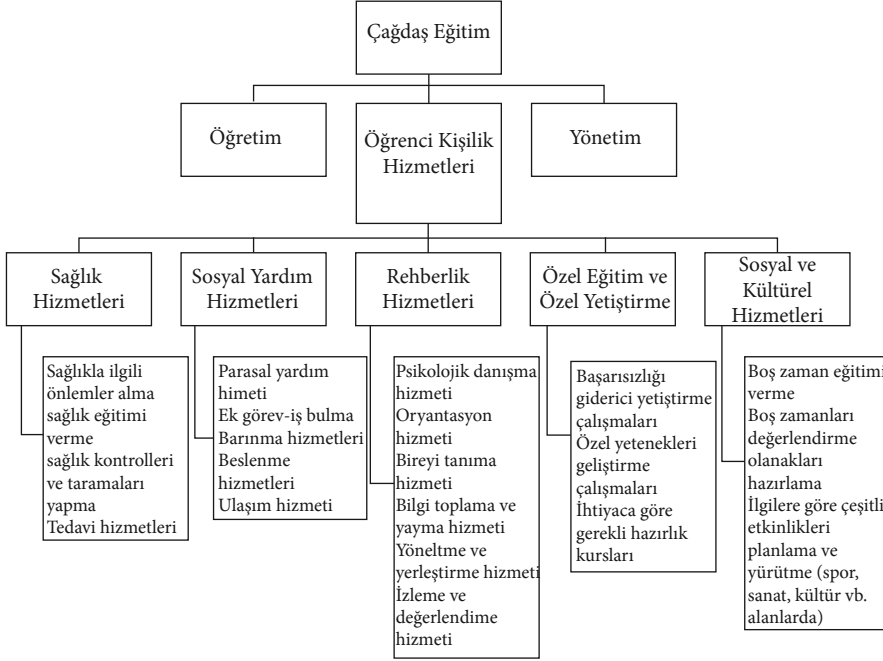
Çağdaş Eğitim

Öğretim

Öğrenci Kişilik Hizmetleri

Yönetim

Sağlık Hizmetleri

Sosyal Yardım Hizmetleri

Rehberlik Hizmetleri

Özel Eğitim ve Özel Yetiştirme

Sosyal ve Kültürel Hizmetleri

Sağlıkla ilgili önlemler alma
sağlık eğitimi verme
sağlık kontrolleri ve taramaları yapma
Tedavi hizmetleri

Parasal yardım himeti
Ek görev-iş bulma
Barınma hizmetleri
Beslenme hizmetleri
Ulaşım hizmeti

Psikolojik danışma hizmeti
Oryantasyon hizmeti
Bireyi tanıma hizmeti
Bilgi toplama ve yayma hizmeti
Yöneltme ve yerleştirme hizmeti
İzleme ve değerlendime hizmeti

Başarısızlığı giderici yetiştirme çalışmaları
Özel yetenekleri geliştirme çalışmaları
İhtiyaca göre gerekli hazırlık kursları

Boş zaman eğitimi verme
Boş zamanları değerlendirme olanakları hazırlama
İlgilere göre çeşitli etkinlikleri planlama ve yürütme (spor, sanat, kültür vb. alanlarda)